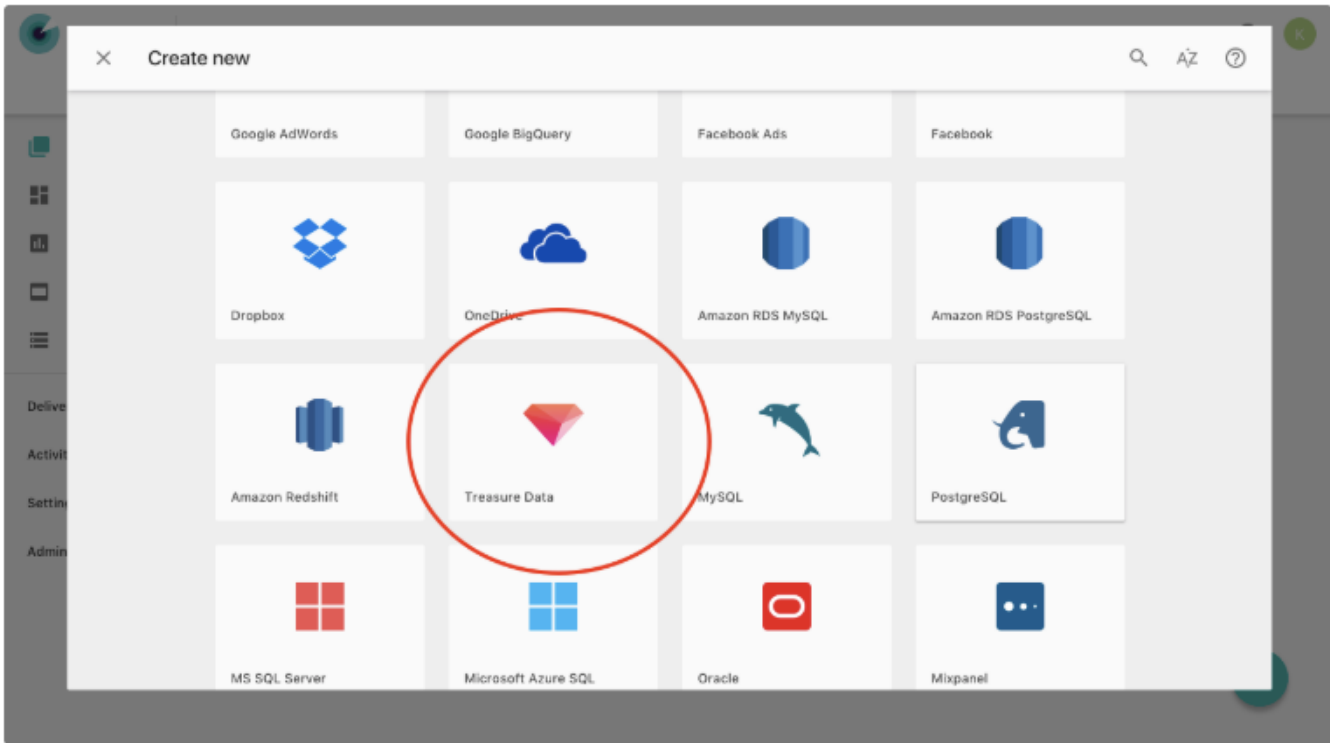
Create new

AZ

Google AdWords
Google BigQuery
Facebook Ads
Facebook

Dropbox
OneDrive
Amazon RDS MySQL
Amazon RDS PostgreSQL

Amazon Redshift
Treasure Data
MySQL
PostgreSQL

MS SQL Server
Microsoft Azure SQL
Oracle
Mixpanel

Delive
Activit
Settin
Admin

K